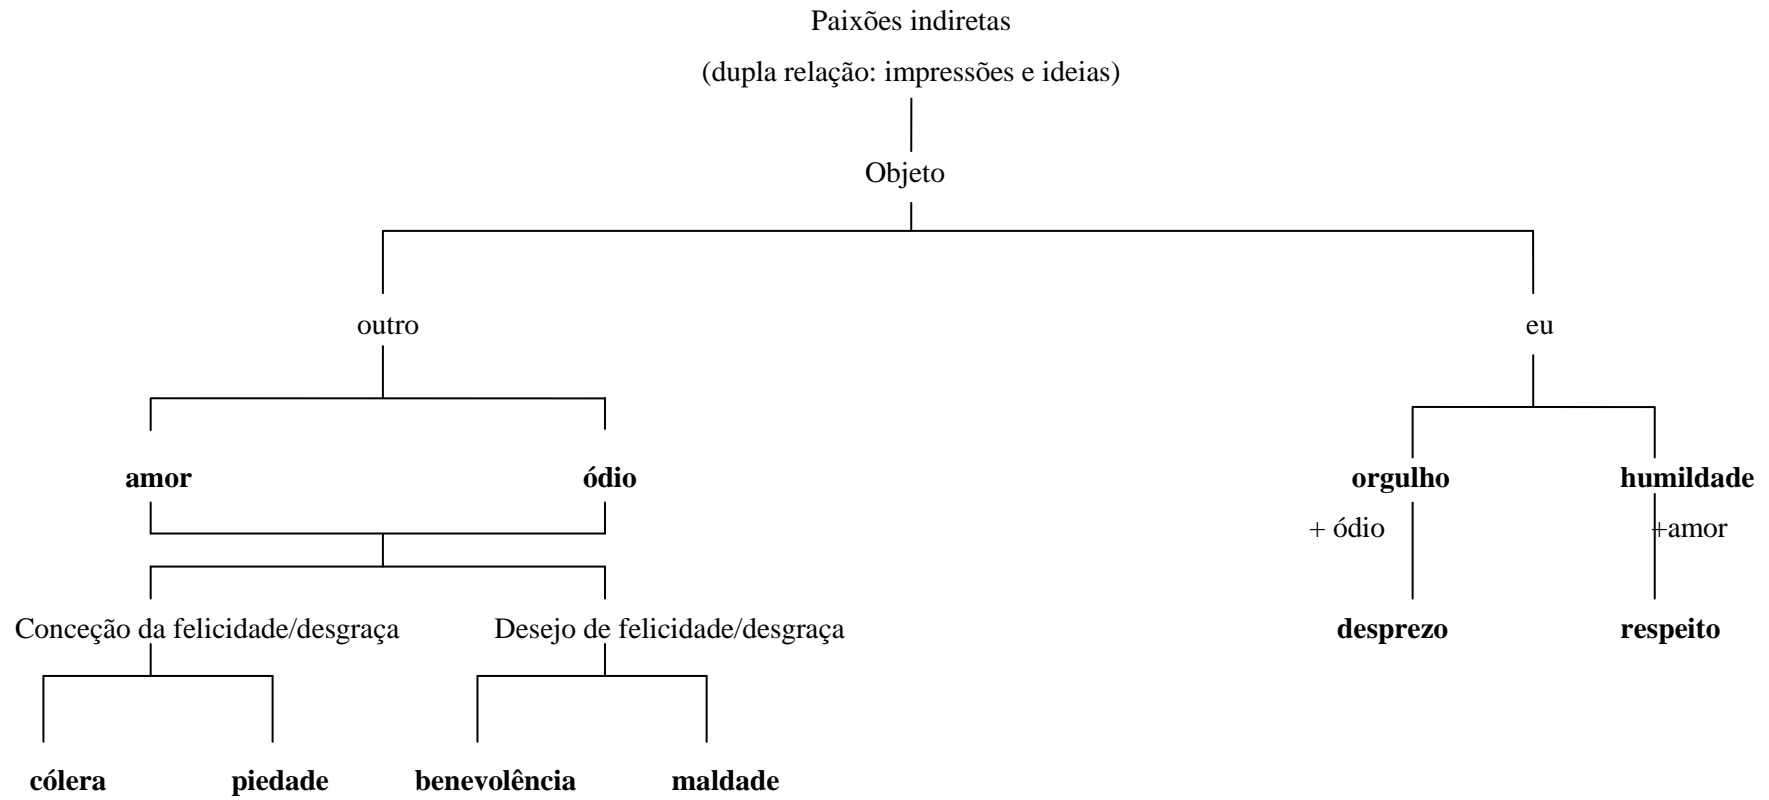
Paixões indiretas

(dupla relação: impressões e ideias)

Objeto

outro

eu

**amor**

**ódio**

**orgulho**

**humildade**

+ ódio

+amor

Conceção da felicidade/desgraça

Desejo de felicidade/desgraça

**desprezo**

**respeito**

**cólera**

**piedade**

**benevolência**

**maldade**